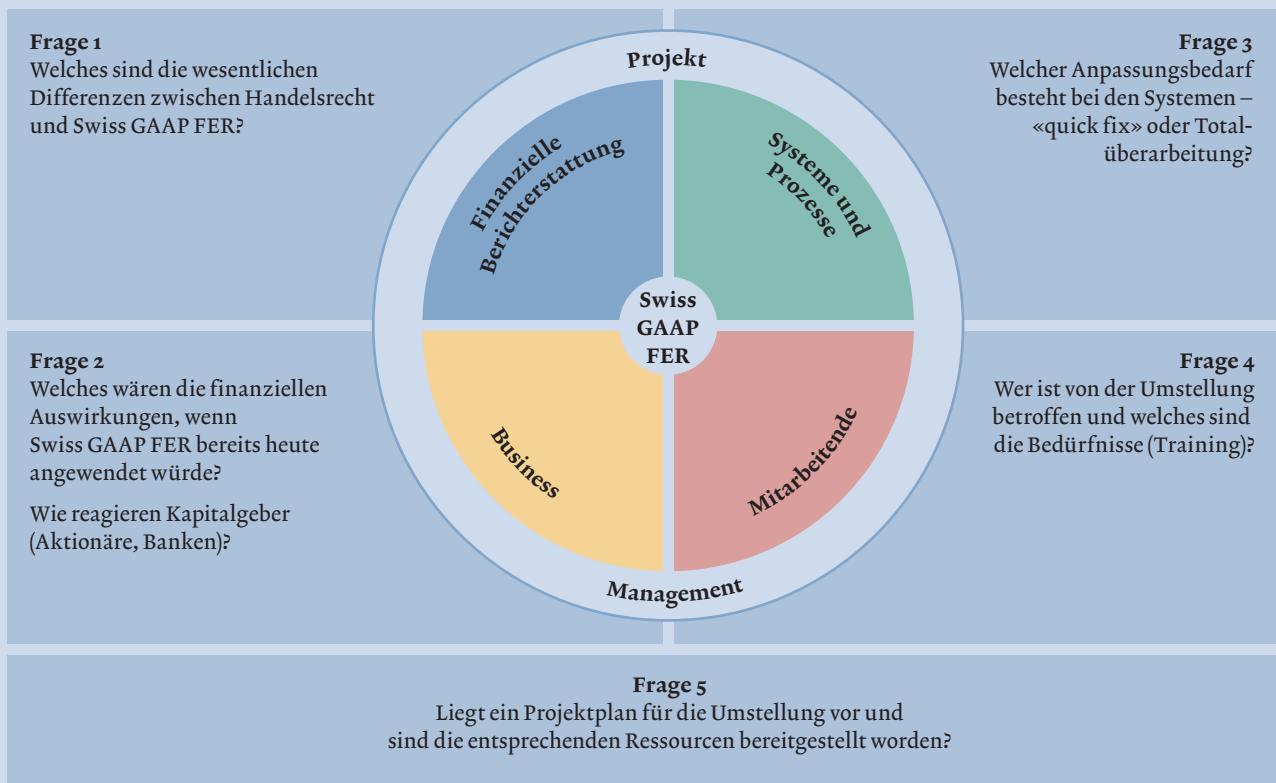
Frage 1
Welches sind die wesentlichen Differenzen zwischen Handelsrecht und Swiss GAAP FER?

Projekt

Frage 3
Welcher Anpassungsbedarf besteht bei den Systemen – «quick fix» oder Totalüberarbeitung?

Finanzielle Berichterstattung

Systeme und Prozesse

Swiss GAAP FER

Frage 2
Welches wären die finanziellen Auswirkungen, wenn Swiss GAAP FER bereits heute angewendet würde?

Wie reagieren Kapitalgeber (Aktionäre, Banken)?

Business

Mitarbeitende

Frage 4
Wer ist von der Umstellung betroffen und welches sind die Bedürfnisse (Training)?

Management

Frage 5
Liegt ein Projektplan für die Umstellung vor und sind die entsprechenden Ressourcen bereitgestellt worden?